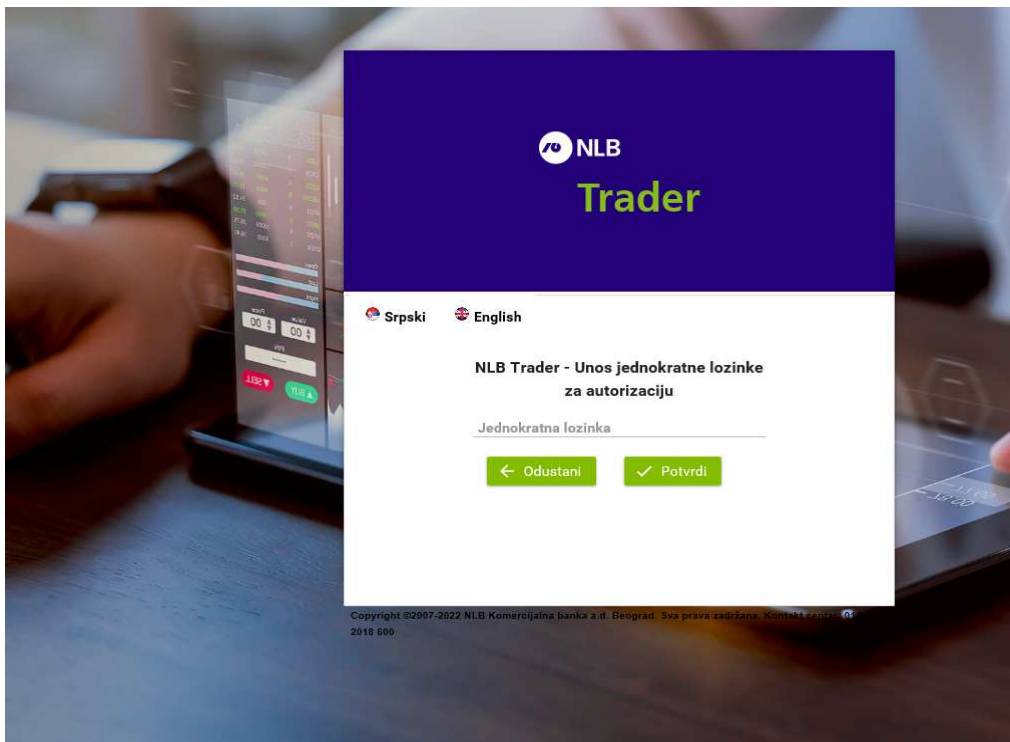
NLB
Trader

Srpski English

NLB Trader - Unos jednokratne lozinke za autorizaciju

Jednokratna lozinka

← Odustani ✓ Potvrdi

Copyright ©2007-2022 NLB Komercijalna banka a.d. Beograd. Sva prava zadržana. Kontakt centar: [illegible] 2018 600